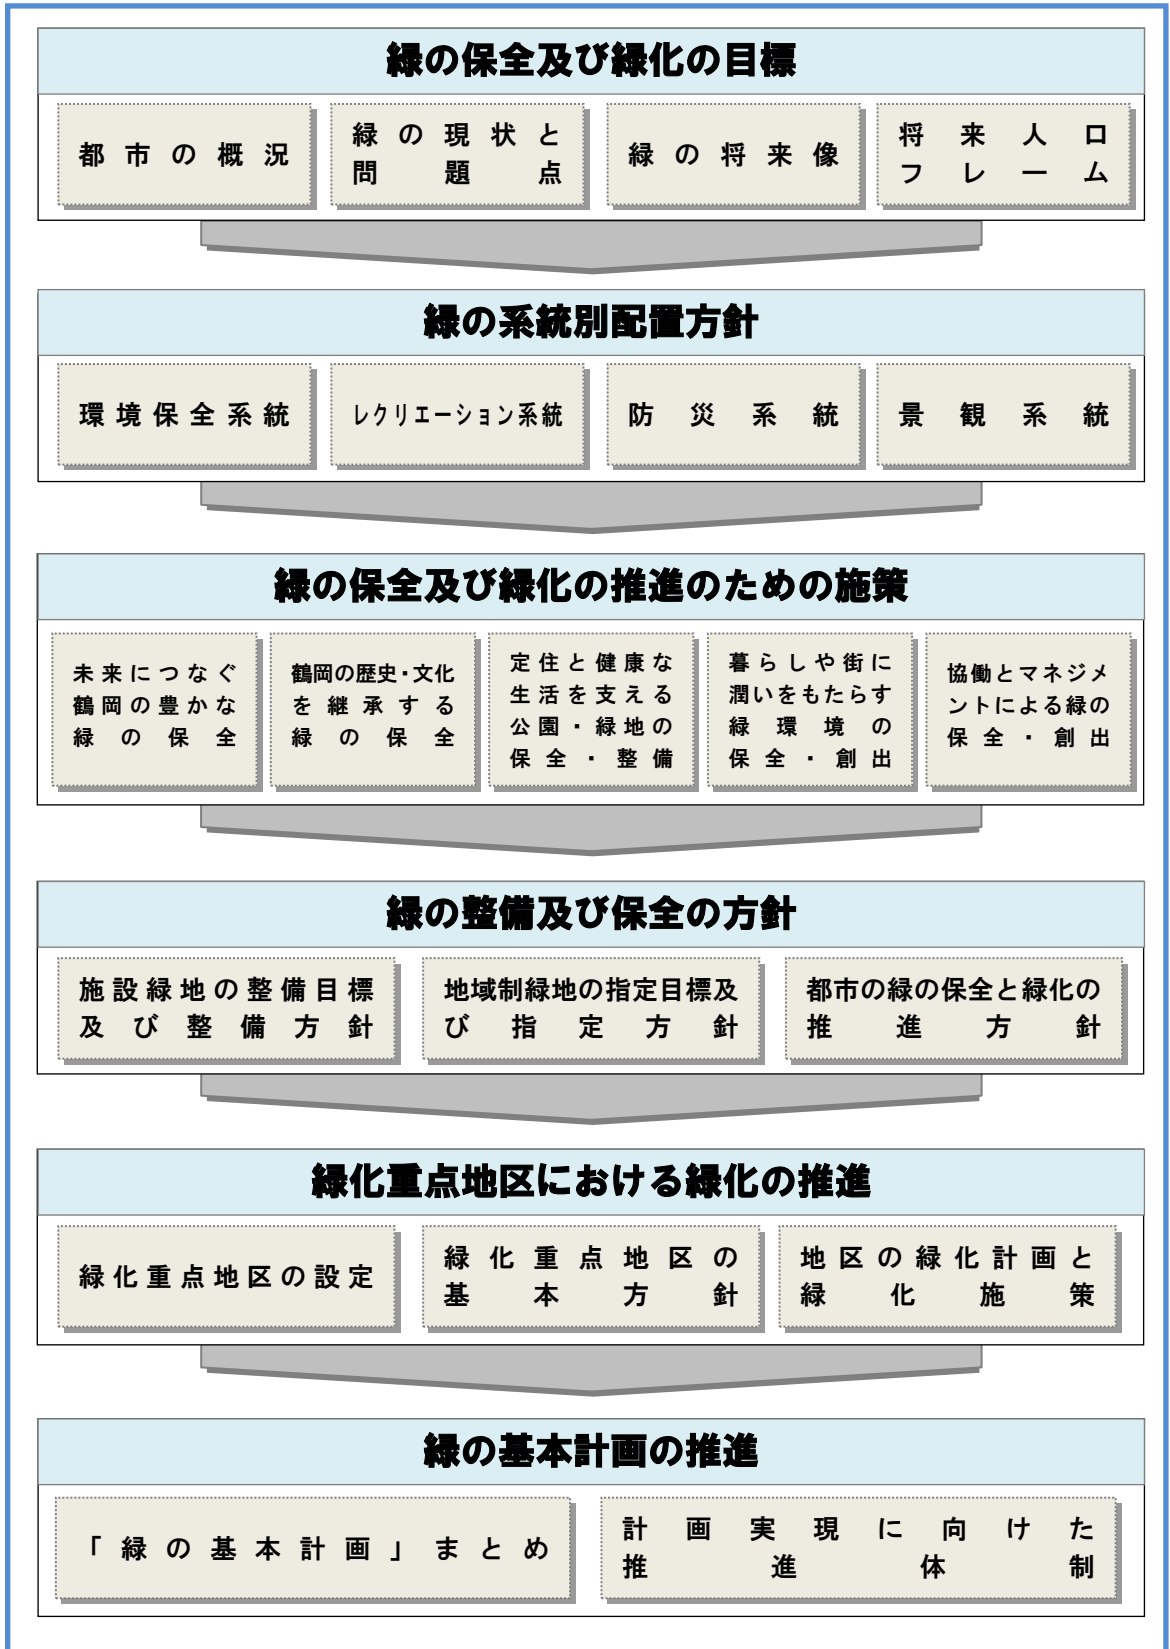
緑の保全及び緑化の目標

都市の概況

緑の現状と問題点

緑の将来像

将来人口フレーム

緑の系統別配置方針

環境保全系統

レクリエーション系統

防災系統

景観系統

緑の保全及び緑化の推進のための施策

未来につなぐ鶴岡の豊かな緑の保全

鶴岡の歴史･文化を継承する緑の保全

定住と健康な生活を支える公園・緑地の保全・整備

暮らしや街に潤いをもたらす緑環境の保全・創出

協働とマネジメントによる緑の保全・創出

緑の整備及び保全の方針

施設緑地の整備目標及び整備方針

地域制緑地の指定目標及び指定方針

都市の緑の保全と緑化の推進方針

緑化重点地区における緑化の推進

緑化重点地区の設定

緑化重点地区の基本方針

地区の緑化計画と緑化施策

緑の基本計画の推進

「緑の基本計画」まとめ

計画実現に向けた推進体制